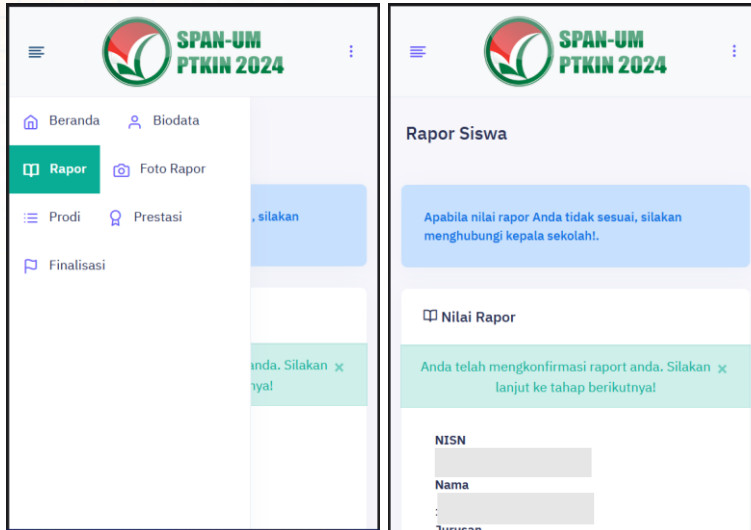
SPAN-UM PTKIN 2024

Beranda
Biodata
Rapor
Foto Rapor
Prodi
Prestasi
Finalisasi

, silakan

nda. Silakan ×
nya!

SPAN-UM PTKIN 2024

Rapor Siswa

Apabila nilai rapor Anda tidak sesuai, silakan menghubungi kepala sekolah!.

Nilai Rapor

Anda telah mengkonfirmasi raport anda. Silakan lanjut ke tahap berikutnya! ×

NISN

Nama

Jurusan